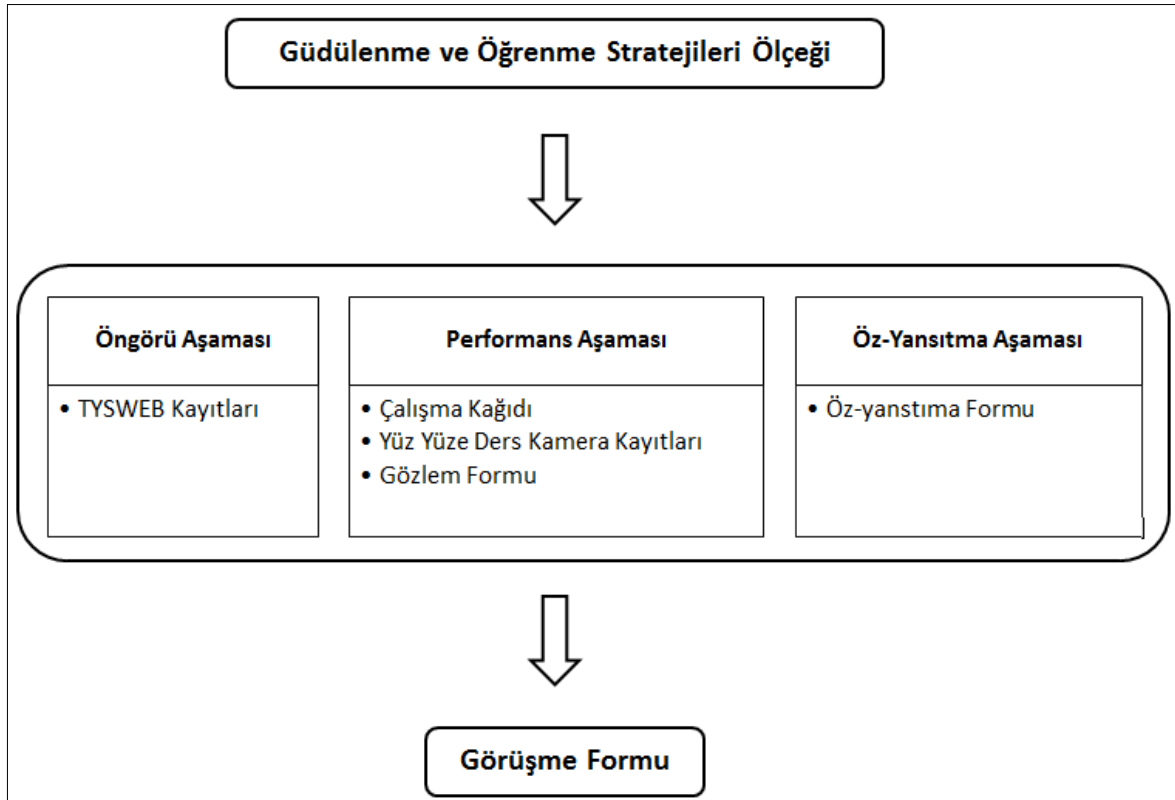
Güdülenme ve Öğrenme Stratejileri Ölçeği

Öngörü Aşaması

• TYSWEB Kayıtları

Performans Aşaması

• Çalışma Kağıdı
• Yüz Yüze Ders Kamera Kayıtları
• Gözlem Formu

Öz-Yansıtma Aşaması

• Öz-yanstıma Formu

Görüşme Formu